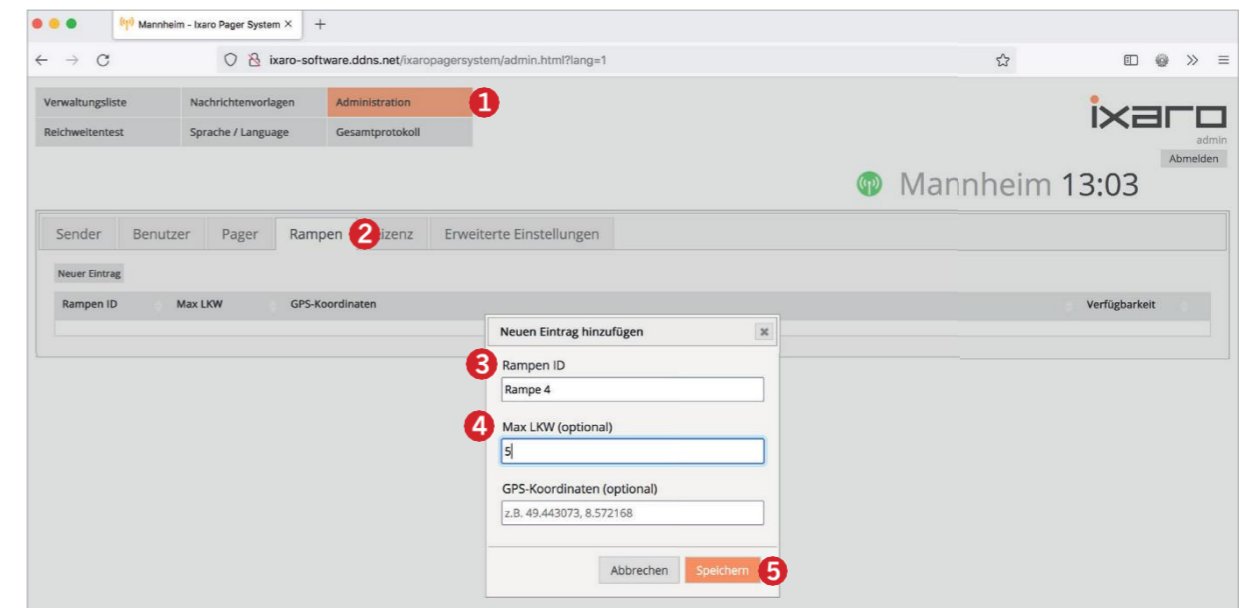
Mannheim - Ixaro Pager System ×
+
ixaro-software.ddns.net/ixaropagersystem/admin.html?lang=1

Verwaltungsliste
Nachrichtenvorlagen
Administration
1
Reichweitentest
Sprache / Language
Gesamtprotokoll

ixaro
admin
Abmelden

Mannheim 13:03

Sender
Benutzer
Pager
Rampen
2
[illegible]izenz
Erweiterte Einstellungen

Neuer Eintrag

| Rampen ID | Max LKW | GPS-Koordinaten | Verfügbarkeit |
|---|---|---|---|
| | | | |

Neuen Eintrag hinzufügen
×
3
Rampen ID
Rampe 4
4
Max LKW (optional)
5
GPS-Koordinaten (optional)
z.B. 49.443073, 8.572168
Abbrechen
Speichern
5